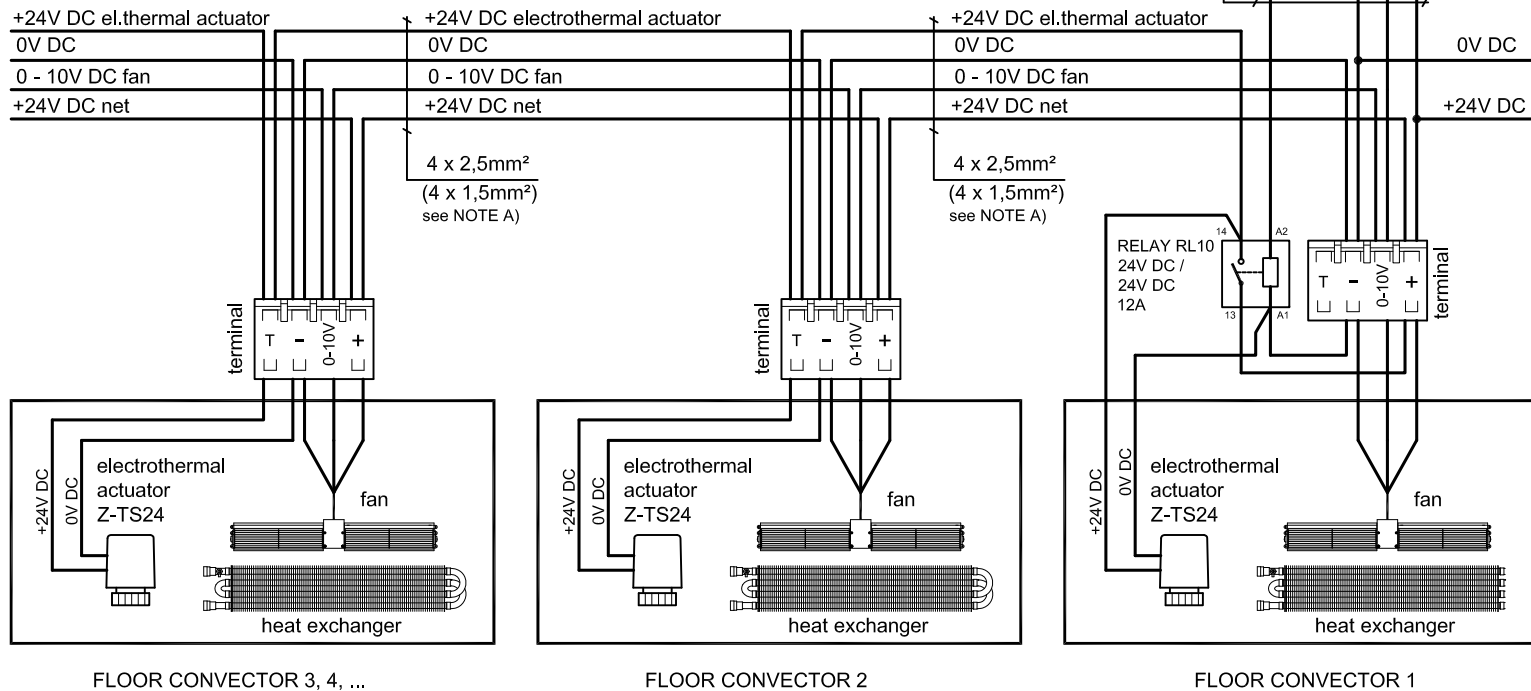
+24V DC el.thermal actuator
0V DC
0 - 10V DC fan
+24V DC net

+24V DC electrothermal actuator
0V DC
0 - 10V DC fan
+24V DC net

4 x 2,5mm²
(4 x 1,5mm²)
see NOTE A)

+24V DC el.thermal actuator
0V DC
0 - 10V DC fan
+24V DC net

4 x 2,5mm²
(4 x 1,5mm²)
see NOTE A)

0V DC
+24V DC

terminal
T - 0-10V +

+24V DC
0V DC
electrothermal actuator
Z-TS24
fan
heat exchanger

FLOOR CONVECTOR 3, 4, ...

terminal
T - 0-10V +

+24V DC
0V DC
electrothermal actuator
Z-TS24
fan
heat exchanger

FLOOR CONVECTOR 2

RELAY RL10
24V DC /
24V DC
12A
14
13
A2
A1

T - 0-10V +
terminal

+24V DC
0V DC
electrothermal actuator
Z-TS24
fan
heat exchanger

FLOOR CONVECTOR 1